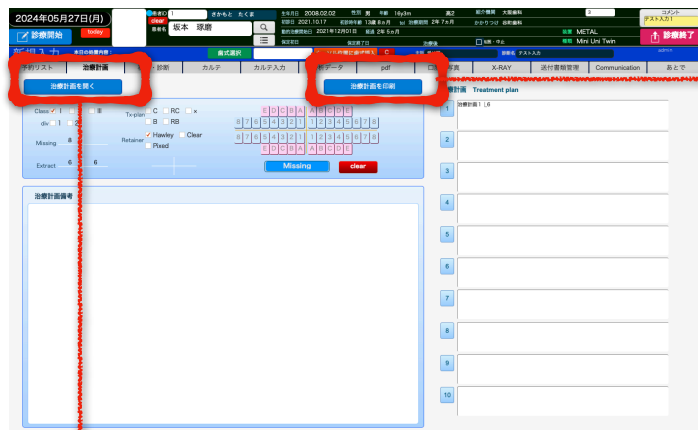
2024年05月27日(月)

診療開始

today

患者ID 1 さかもと たくま

clear

患者名 坂本 琢磨

生年月日 2008.02.02 性別 男 年齢 16y3m 高2

初診日 2021.10.17 初診時年齢 13歳 8ヵ月 1st 治療期間 2年 7ヵ月

動的治療開始日 2021年12月01日 経過 2年 5ヵ月

紹介機関 大阪歯科

かかりつけ 谷町歯科

3

装置 METAL

種類 Mini Uni Twin

コメント テスト入力1

診療終了

書式選択

C

主訴 テスト入力

予約リスト 治療計画 診断 カルテ カルテ入力 データ pdf 写真 X-RAY 送付書類管理 Communication あとで

治療計画を開く

治療計画を印刷

Class I II III

div 1 2

Missing 8 8

Extract 6 6

Tx-plan C RC x B RB

Retainer Hawley Clear Fixed

E D C B A A B C D E

8 7 6 5 4 3 2 1 1 2 3 4 5 6 7 8

8 7 6 5 4 3 2 1 1 2 3 4 5 6 7 8

E D C B A A B C D E

Missing

clear

治療計画書

治療計画 Treatment plan

1 治療計画1 1,6

2

3

4

5

6

7

8

9

10